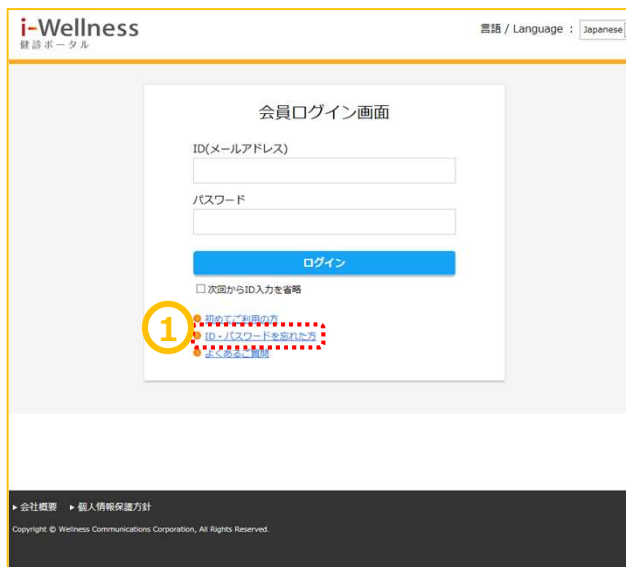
i-Wellness
健診ポータル

言語 / Language : Japanese

会員ログイン画面

ID(メールアドレス)

パスワード

ログイン

☐ 次回からID入力を省略

①

初めてご利用の方
ID・パスワードを忘れた方
よくあるご質問

▸ 会社概要 ▸ 個人情報保護方針

Copyright © Wellness Communications Corporation, All Rights Reserved.